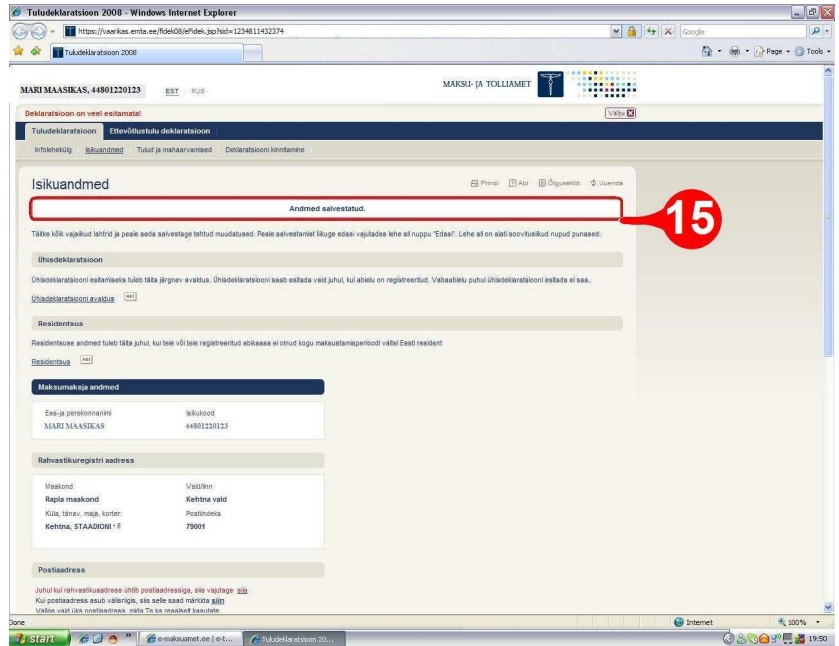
Tuludeklaratsioon 2008 - Windows Internet Explorer

https://vaarikas.emta.ee/fidek08/eFidek.jsp?sid=1234811432374

Google

Tuludeklaratsioon 2008

Page · Tools ·

MARI MAASIKAS, 44801220123 EST RUS

MAKSU- JA TOLLIAMET

Deklaratsioon on veel esitamata!

Välju

Tuludeklaratsioon Ettevõtlustulu deklaratsioon

Infoleheküljg Isikuandmed Tulud ja mahaarvamised Deklaratsiooni kinnitamine

Isikuandmed

Prindi Abi Õigusaktid Uuenda

Andmed salvestatud.

15

Täitke kõik vajalikud lahtrid ja peale seda salvestage tehtud muudatused. Peale salvestamist liikuge edasi vajutades lehe all nuppu "Edasi". Lehe all on alati soovitusilikud nupud punased.

Ühisdeklaratsioon

Ühisdeklaratsiooni esitamiseks tuleb täita järgnev avaldus. Ühisdeklaratsiooni saab esitada vaid juhul, kui abielu on registreeritud. Vabaabielu puhul ühisdeklaratsiooni esitada ei saa.

Ühisdeklaratsiooni avaldus

Residentsus

Residentsuse andmed tuleb täita juhul, kui teie või teie registreeritud abikaasa ei olnud kogu maksustamisperioodi vältel Eesti resident

Residentsus

Maksumaksja andmed

Ees-ja perekonnanimi
MARI MAASIKAS

Isikukood
44801220123

Rahvastikuregistri aadress

Maakond
Rapla maakond

Vald/linn
Kehtna vald

Küla, tänav, maja, korter:
Kehtna, STAADIONI

Postiindeks
79001

Postiaadress

Juhul kui rahvastikuaadress ühtib postiaadressiga, siis vajutage siia
Kui postiaadress asub välisriigis, siis selle saad märkida siin
Valige vaid üks postiaadress, mida Te ka reaalselt kasutate

Done

Internet

100%

start

e-maksuamet.ee | e-t...

Tuludeklaratsioon 20...

19:50